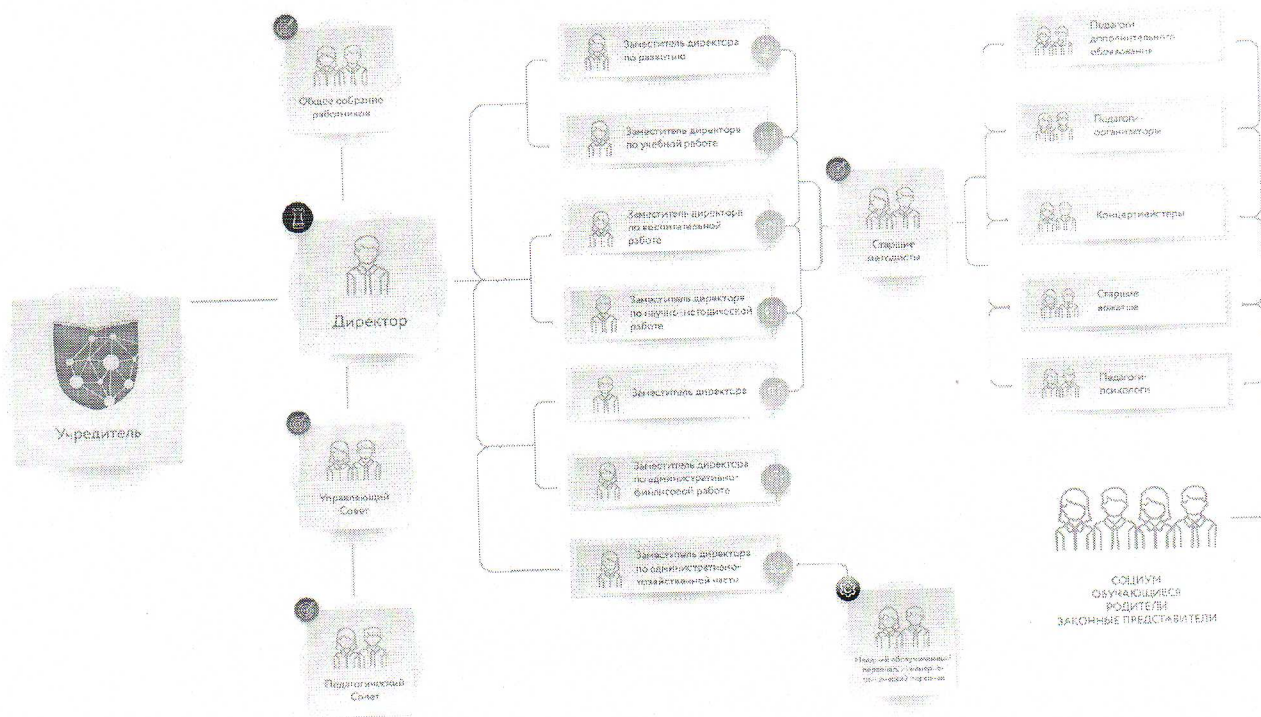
Учредитель

Общее собрание работников

Директор

Управляющий Совет

Педагогический Совет

Заместитель директора по развитию

Заместитель директора по учебной работе

Заместитель директора по воспитательной работе

Заместитель директора по научно-методической работе

Заместитель директора

Заместитель директора по административно-финансовой работе

Заместитель директора по административно-хозяйственной части

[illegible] обслуживающий персонал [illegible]

Старшие методисты

Педагоги дополнительного образования

Педагоги-организаторы

Концертмейстеры

Старшие вожатые

Педагоги-психологи

СОЦИУМ
ОБУЧАЮЩИЕСЯ
РОДИТЕЛИ
ЗАКОННЫЕ ПРЕДСТАВИТЕЛИ